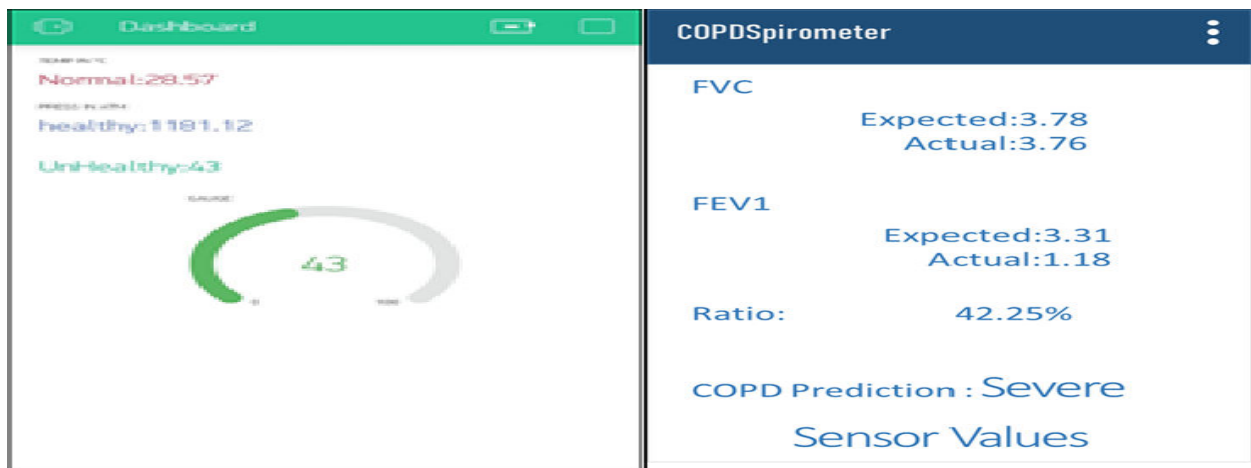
Dashboard

TEMP IN °C

Normal:28.57

PRESS IN ATM

healthy:1181.12

UnHealthy:43

GAUGE

43

0

100

COPDSpirometer

FVC

Expected:3.78

Actual:3.76

FEV1

Expected:3.31

Actual:1.18

Ratio: 42.25%

COPD Prediction : Severe

Sensor Values